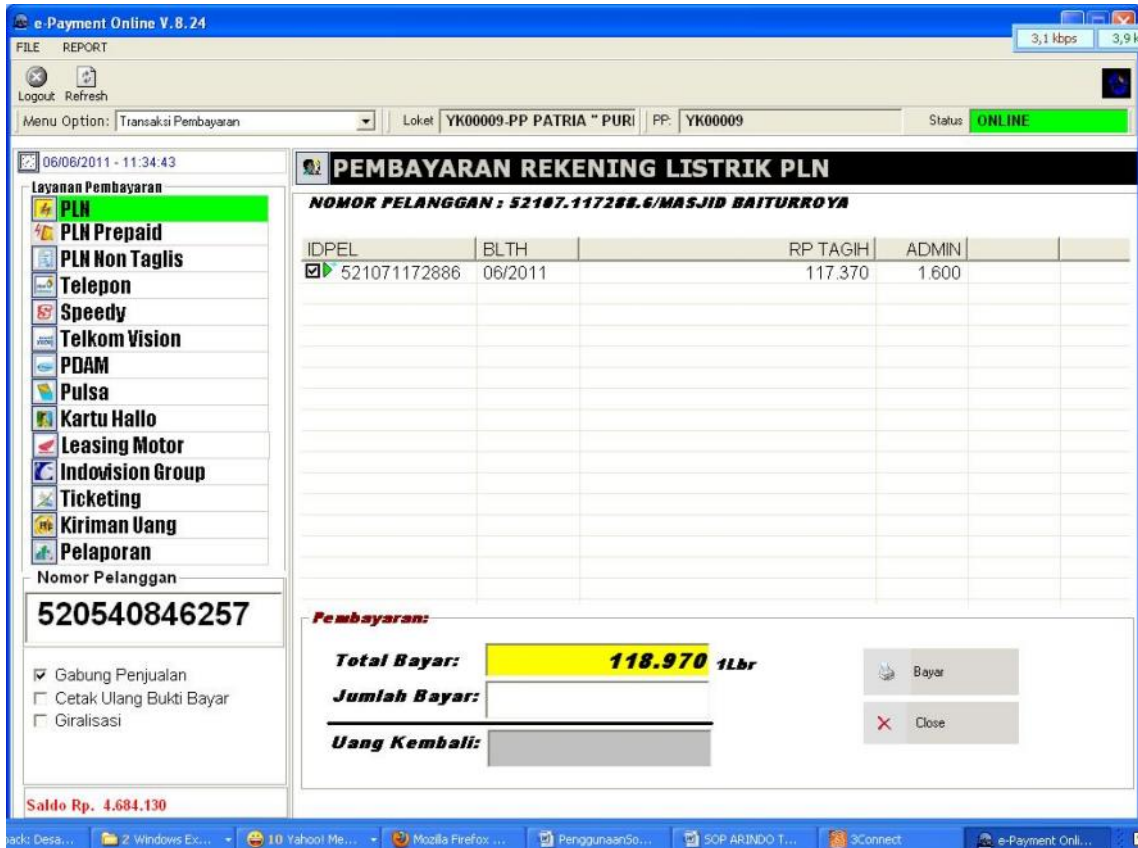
e-Payment Online V.8.24

3,1 kbps 3,9 k

FILE REPORT

Logout Refresh

Menu Option: Transaksi Pembayaran

Loket YK00009-PP PATRIA " PURI PP: YK00009 Status ONLINE

06/06/2011 - 11:34:43

Layanan Pembayaran
PLN
PLN Prepaid
PLN Non Taglis
Telepon
Speedy
Telkom Vision
PDAM
Pulsa
Kartu Hallo
Leasing Motor
Indovision Group
Ticketing
Kiriman Uang
Pelaporan

Nomor Pelanggan
520540846257

☑ Gabung Penjualan
☐ Cetak Ulang Bukti Bayar
☐ Giralisasi

Saldo Rp. 4.684.130

PEMBAYARAN REKENING LISTRIK PLN

NOMOR PELANGGAN : 52107.117288.6/MASJID BAITURROYA

| IDPEL | BLTH | RP TAGIH | ADMIN |
|---|---|---|---|
| 521071172886 | 06/2011 | 117.370 | 1.600 |

Pembayaran:

Total Bayar: 118.970 1Lbr
Jumlah Bayar:
Uang Kembali:

Bayar
Close

ack: Desa... 2 Windows Ex... 10 Yahoo! Me... Mozilla Firefox ... PenggunaanSo... SOP ARINDO T... 3Connect e-Payment Onli...